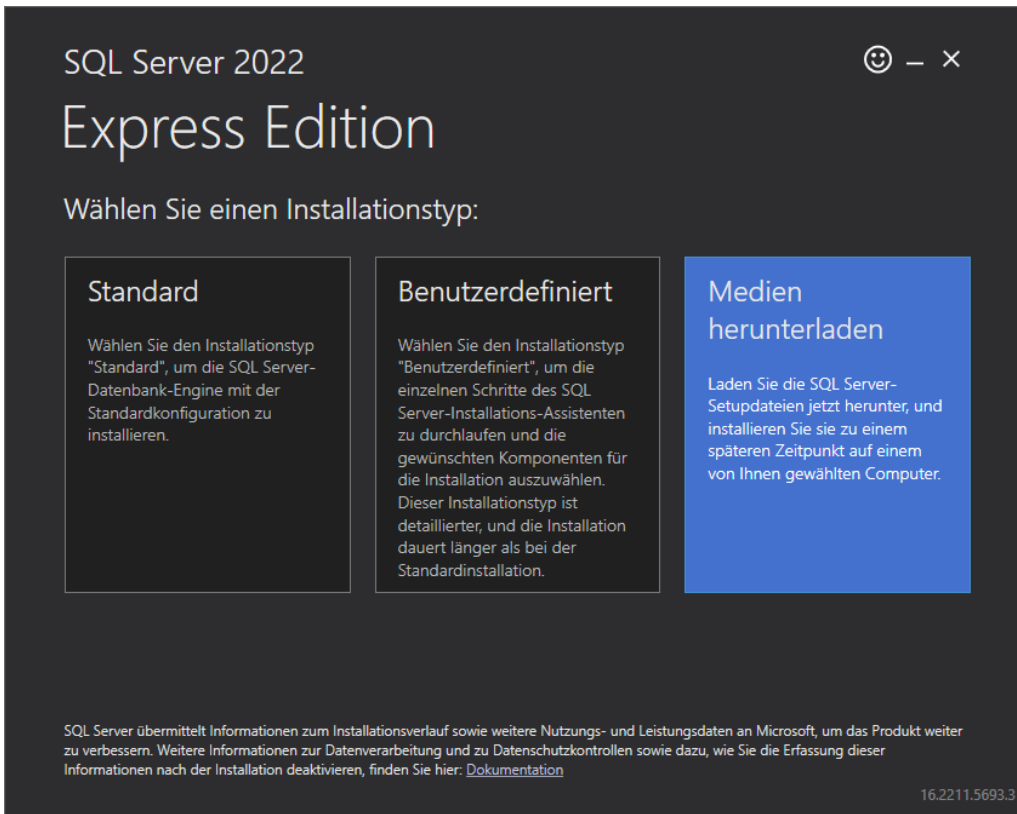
SQL Server 2022

Express Edition

☺ – ✕

Wählen Sie einen Installationstyp:

Standard

Wählen Sie den Installationstyp "Standard", um die SQL Server-Datenbank-Engine mit der Standardkonfiguration zu installieren.

Benutzerdefiniert

Wählen Sie den Installationstyp "Benutzerdefiniert", um die einzelnen Schritte des SQL Server-Installations-Assistenten zu durchlaufen und die gewünschten Komponenten für die Installation auszuwählen. Dieser Installationstyp ist detaillierter, und die Installation dauert länger als bei der Standardinstallation.

Medien herunterladen

Laden Sie die SQL Server-Setupdateien jetzt herunter, und installieren Sie sie zu einem späteren Zeitpunkt auf einem von Ihnen gewählten Computer.

SQL Server übermittelt Informationen zum Installationsverlauf sowie weitere Nutzungs- und Leistungsdaten an Microsoft, um das Produkt weiter zu verbessern. Weitere Informationen zur Datenverarbeitung und zu Datenschutzkontrollen sowie dazu, wie Sie die Erfassung dieser Informationen nach der Installation deaktivieren, finden Sie hier: Dokumentation

16.2211.5693.3